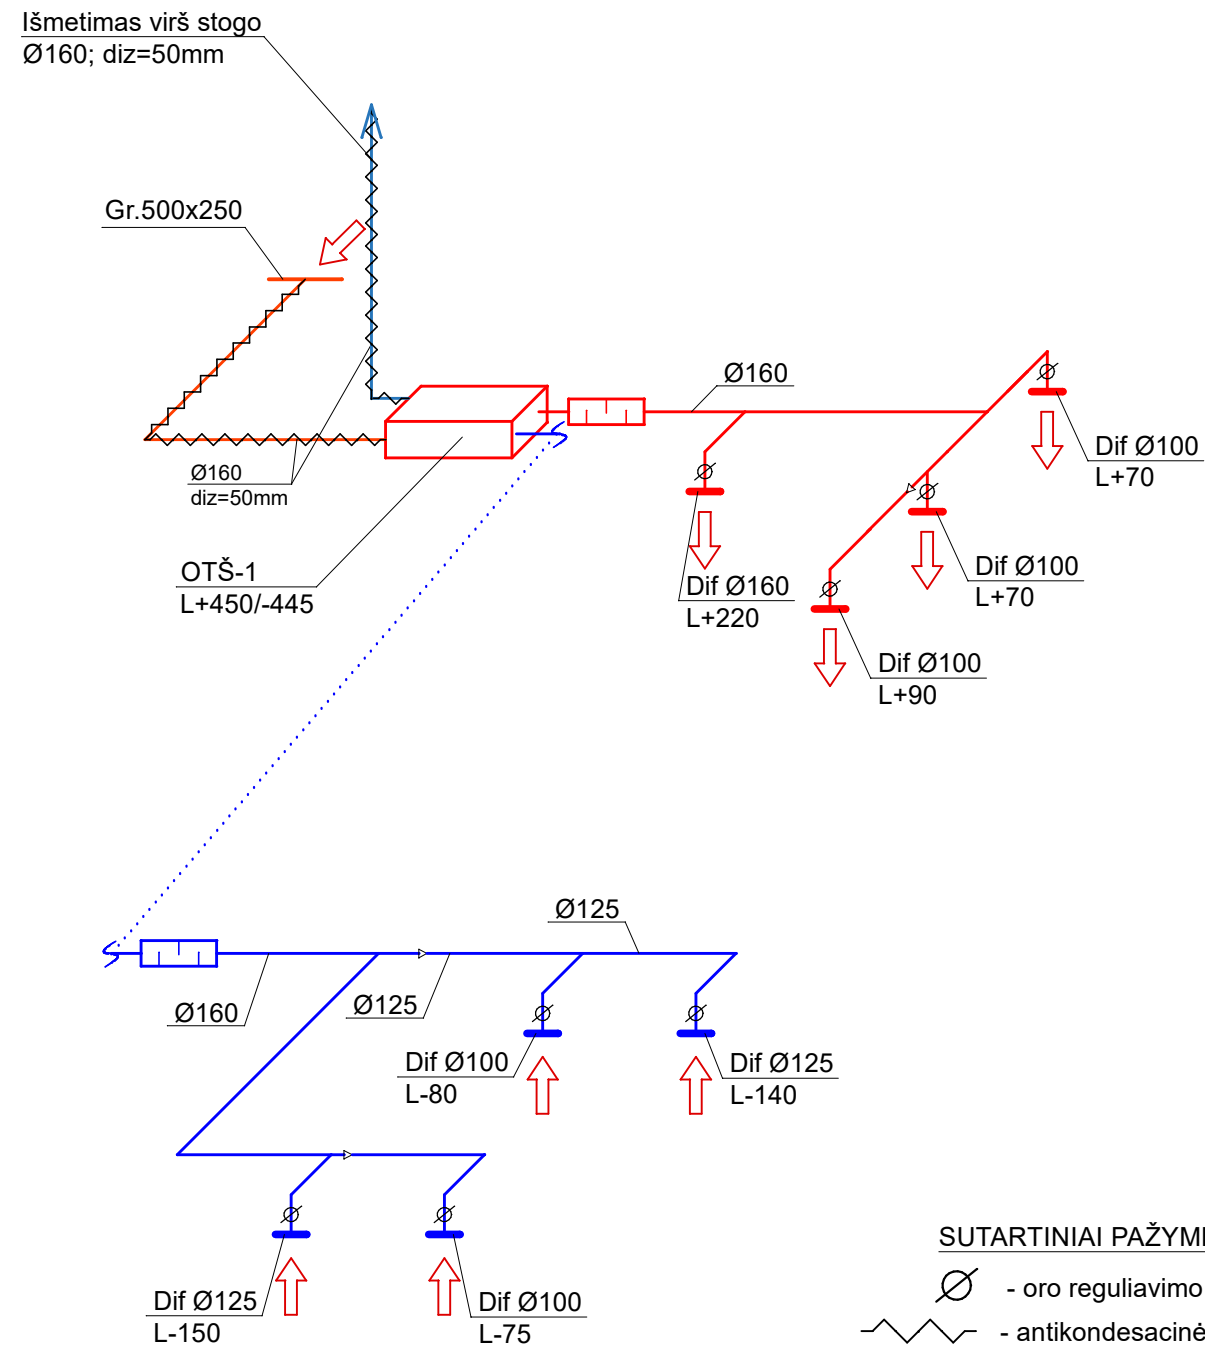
Išmetimas virš stogo
Ø160; diz=50mm

Gr.500x250

Ø160
diz=50mm

OTŠ-1
L+450/-445

Ø160

Dif Ø100
L+70

Dif Ø100
L+70

Dif Ø160
L+220

Dif Ø100
L+90

Ø125

Ø160

Ø125

Dif Ø100
L-80

Dif Ø125
L-140

Dif Ø125
L-150

Dif Ø100
L-75

SUTARTINIAI PAŽYMI
- oro reguliavimo
- antikondesacinė